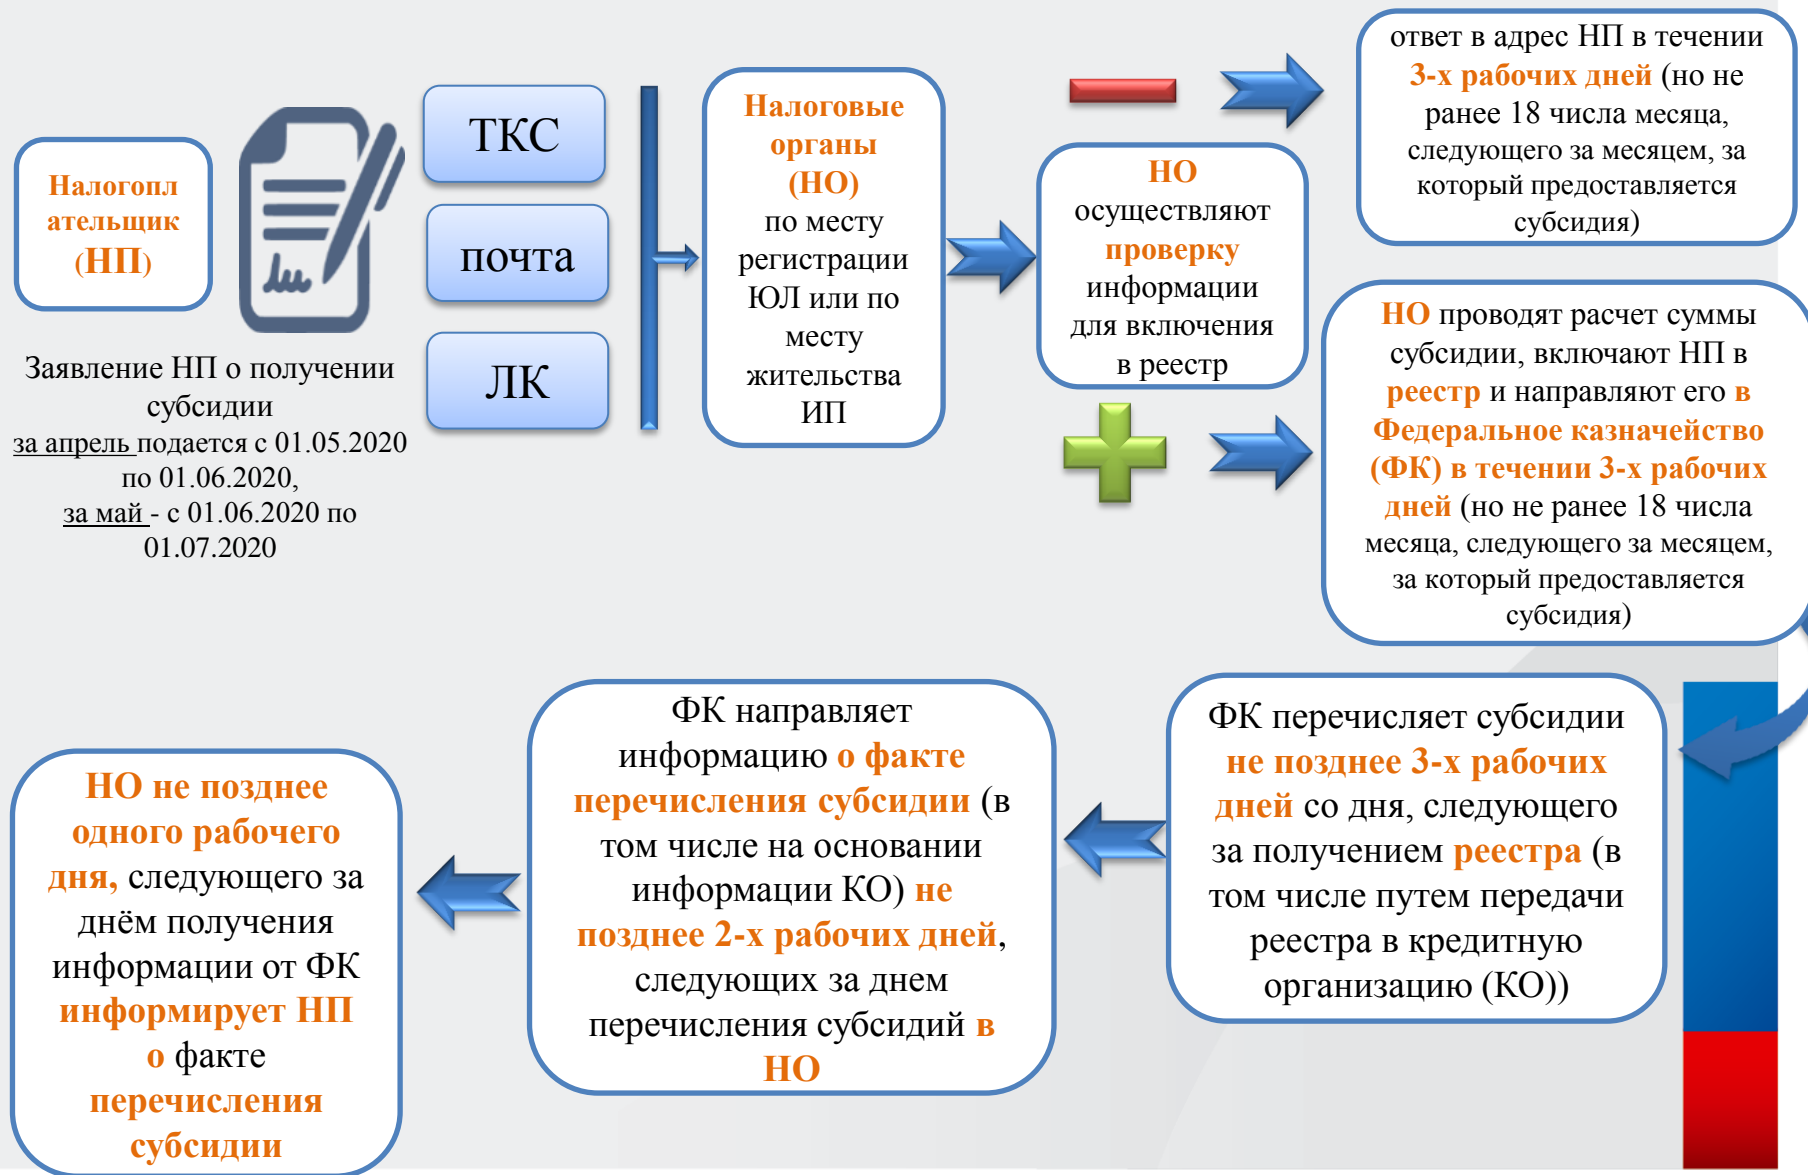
Налогоплательщик (НП)

Заявление НП о получении субсидии
за апрель подается с 01.05.2020 по 01.06.2020,
за май - с 01.06.2020 по 01.07.2020

ТКС

почта

ЛК

Налоговые органы (НО) по месту регистрации ЮЛ или по месту жительства ИП

НО осуществляют проверку информации для включения в реестр

ответ в адрес НП в течении 3-х рабочих дней (но не ранее 18 числа месяца, следующего за месяцем, за который предоставляется субсидия)

НО проводят расчет суммы субсидии, включают НП в реестр и направляют его в Федеральное казначейство (ФК) в течении 3-х рабочих дней (но не ранее 18 числа месяца, следующего за месяцем, за который предоставляется субсидия)

ФК перечисляет субсидии не позднее 3-х рабочих дней со дня, следующего за получением реестра (в том числе путем передачи реестра в кредитную организацию (КО))

ФК направляет информацию о факте перечисления субсидии (в том числе на основании информации КО) не позднее 2-х рабочих дней, следующих за днем перечисления субсидий в НО

НО не позднее одного рабочего дня, следующего за днём получения информации от ФК информирует НП о факте перечисления субсидии